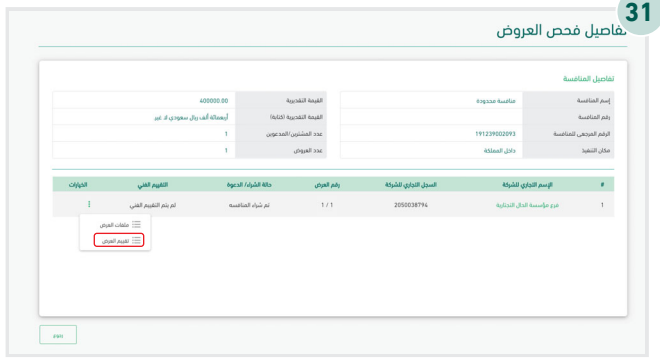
31

تفاصيل فحص العروض

تفاصيل المنافسة

| إسم المنافسة | منافسة محدودة | القيمة التقديرية | 400000.00 |
|---|---|---|---|
| رقم المنافسة | | القيمة التقديرية (كتابة) | أربعمائة ألف ريال سعودي لا غير |
| الرقم المرجعي للمنافسة | 191239002093 | عدد المشترين المدعوين | 1 |
| مكان التنفيذ | داخل المملكة | عدد العروض | 1 |

| # | الإسم التجاري للشركة | السجل التجاري للشركة | رقم العرض | حالة الشراء/ الدعوة | التقييم الفني | الخيارات |
|---|---|---|---|---|---|---|
| 1 | فرع مؤسسة الدال التجارية | 2050038794 | 1 / 1 | تم شراء المنافسة | لم يتم التقييم الفني | ⋮ |

ملفات العرض
تقييم العرض

إلغاء